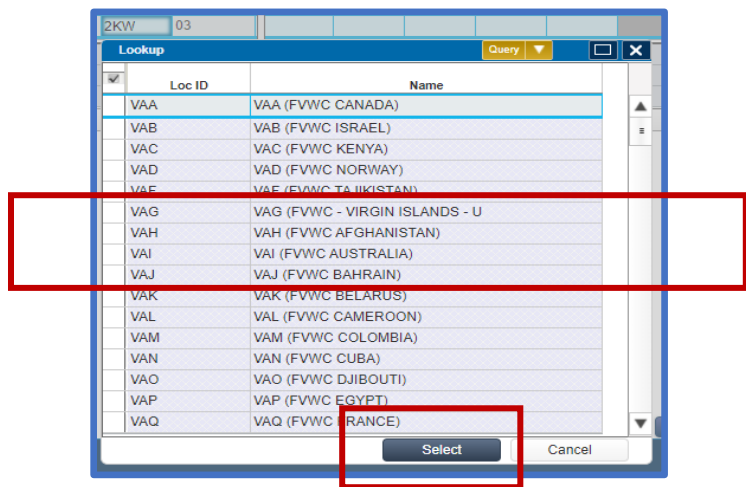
2KW 03

Lookup

Query

| Loc ID | Name |
|---|---|
| VAA | VAA (FVWC CANADA) |
| VAB | VAB (FVWC ISRAEL) |
| VAC | VAC (FVWC KENYA) |
| VAD | VAD (FVWC NORWAY) |
| VAE | VAE (FVWC TAJIKISTAN) |
| VAG | VAG (FVWC - VIRGIN ISLANDS - U |
| VAH | VAH (FVWC AFGHANISTAN) |
| VAI | VAI (FVWC AUSTRALIA) |
| VAJ | VAJ (FVWC BAHRAIN) |
| VAK | VAK (FVWC BELARUS) |
| VAL | VAL (FVWC CAMEROON) |
| VAM | VAM (FVWC COLOMBIA) |
| VAN | VAN (FVWC CUBA) |
| VAO | VAO (FVWC DJIBOUTI) |
| VAP | VAP (FVWC EGYPT) |
| VAQ | VAQ (FVWC FRANCE) |

Select Cancel